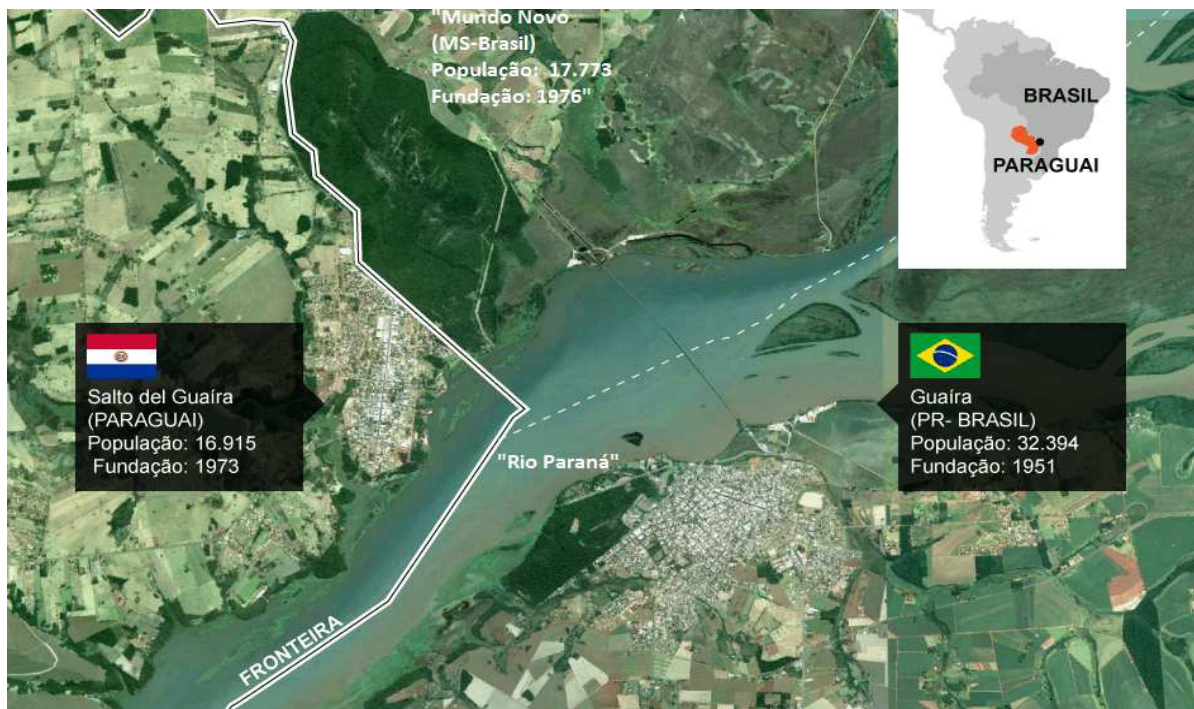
"Mundo Novo
(MS-Brasil)
População: 17.773
Fundação: 1976"

BRASIL
PARAGUAI

Salto del Guaíra
(PARAGUAI)
População: 16.915
Fundação: 1973

"Rio Paraná"

Guaíra
(PR- BRASIL)
População: 32.394
Fundação: 1951

FRONTEIRA